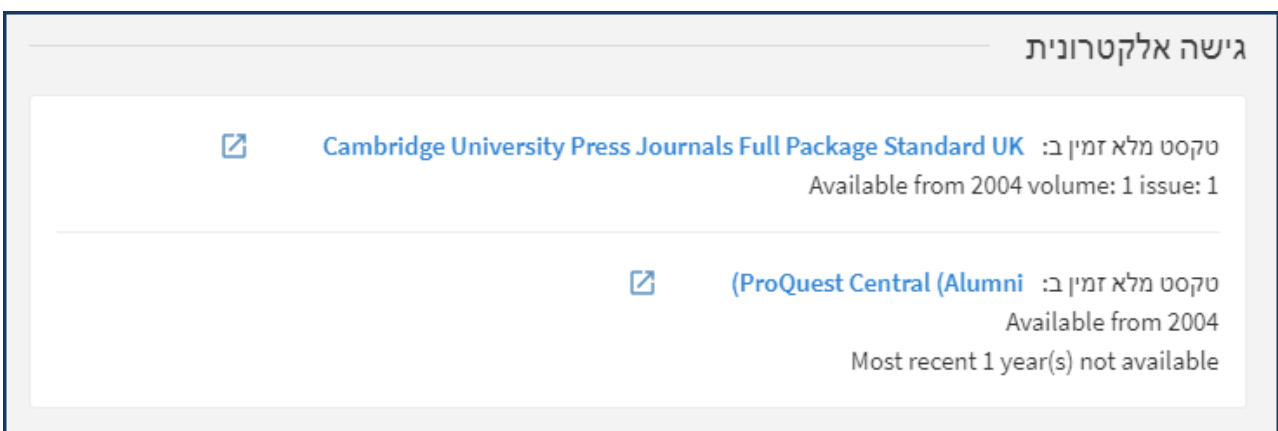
גישה אלקטרונית

טקסט מלא זמין ב: Cambridge University Press Journals Full Package Standard UK
Available from 2004 volume: 1 issue: 1

טקסט מלא זמין ב: (ProQuest Central (Alumni
Available from 2004
Most recent 1 year(s) not available